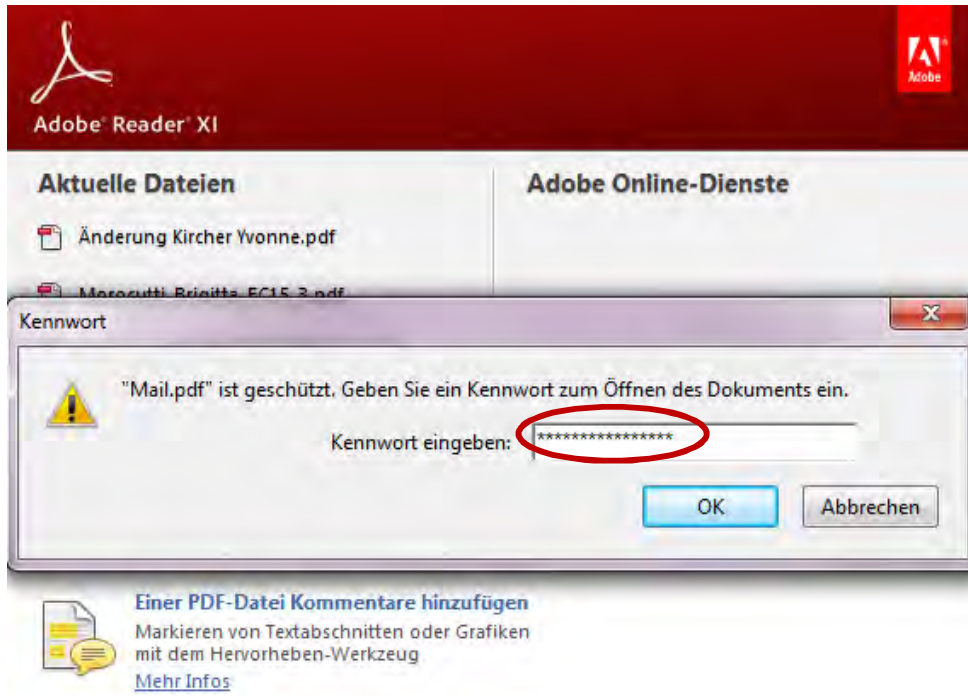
Adobe® Reader® XI

Adobe

Aktuelle Dateien

Änderung Kircher Yvonne.pdf

Morocutti Brigitta FC15 3.pdf

Adobe Online-Dienste

Kennwort

"Mail.pdf" ist geschützt. Geben Sie ein Kennwort zum Öffnen des Dokuments ein.

Kennwort eingeben: ****************

OK

Abbrechen

Einer PDF-Datei Kommentare hinzufügen

Markieren von Textabschnitten oder Grafiken mit dem Hervorheben-Werkzeug

Mehr Infos